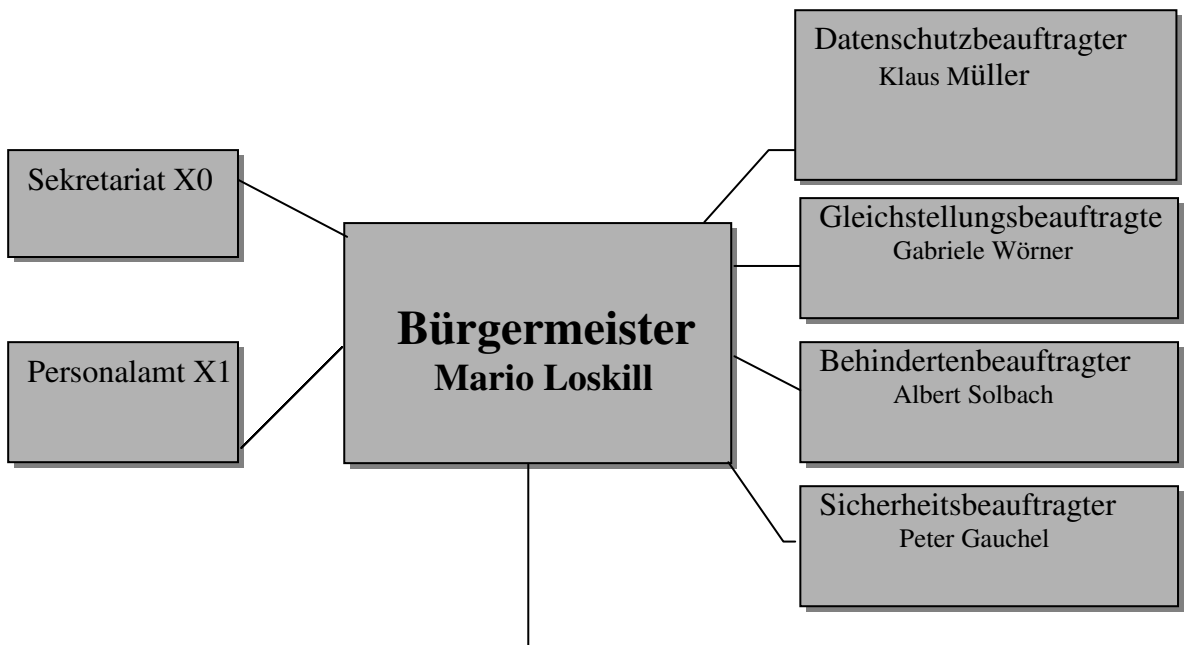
Sekretariat X0

Personalamt X1

Bürgermeister
Mario Loskill

Datenschutzbeauftragter
Klaus Müller

Gleichstellungsbeauftragte
Gabriele Wörner

Behindertenbeauftragter
Albert Solbach

Sicherheitsbeauftragter
Peter Gauchel